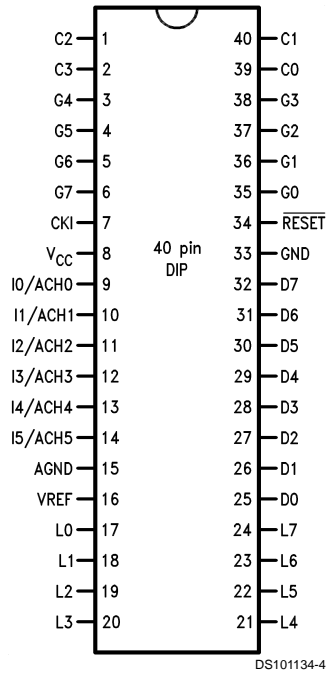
C2 1
C3 2
G4 3
G5 4
G6 5
G7 6
CKI 7
$V_{CC}$ 8
I0/ACH0 9
I1/ACH1 10
I2/ACH2 11
I3/ACH3 12
I4/ACH4 13
I5/ACH5 14
AGND 15
VREF 16
L0 17
L1 18
L2 19
L3 20

40 pin
DIP

40 C1
39 C0
38 G3
37 G2
36 G1
35 G0
34 $\overline{RESET}$
33 GND
32 D7
31 D6
30 D5
29 D4
28 D3
27 D2
26 D1
25 D0
24 L7
23 L6
22 L5
21 L4

DS101134-4